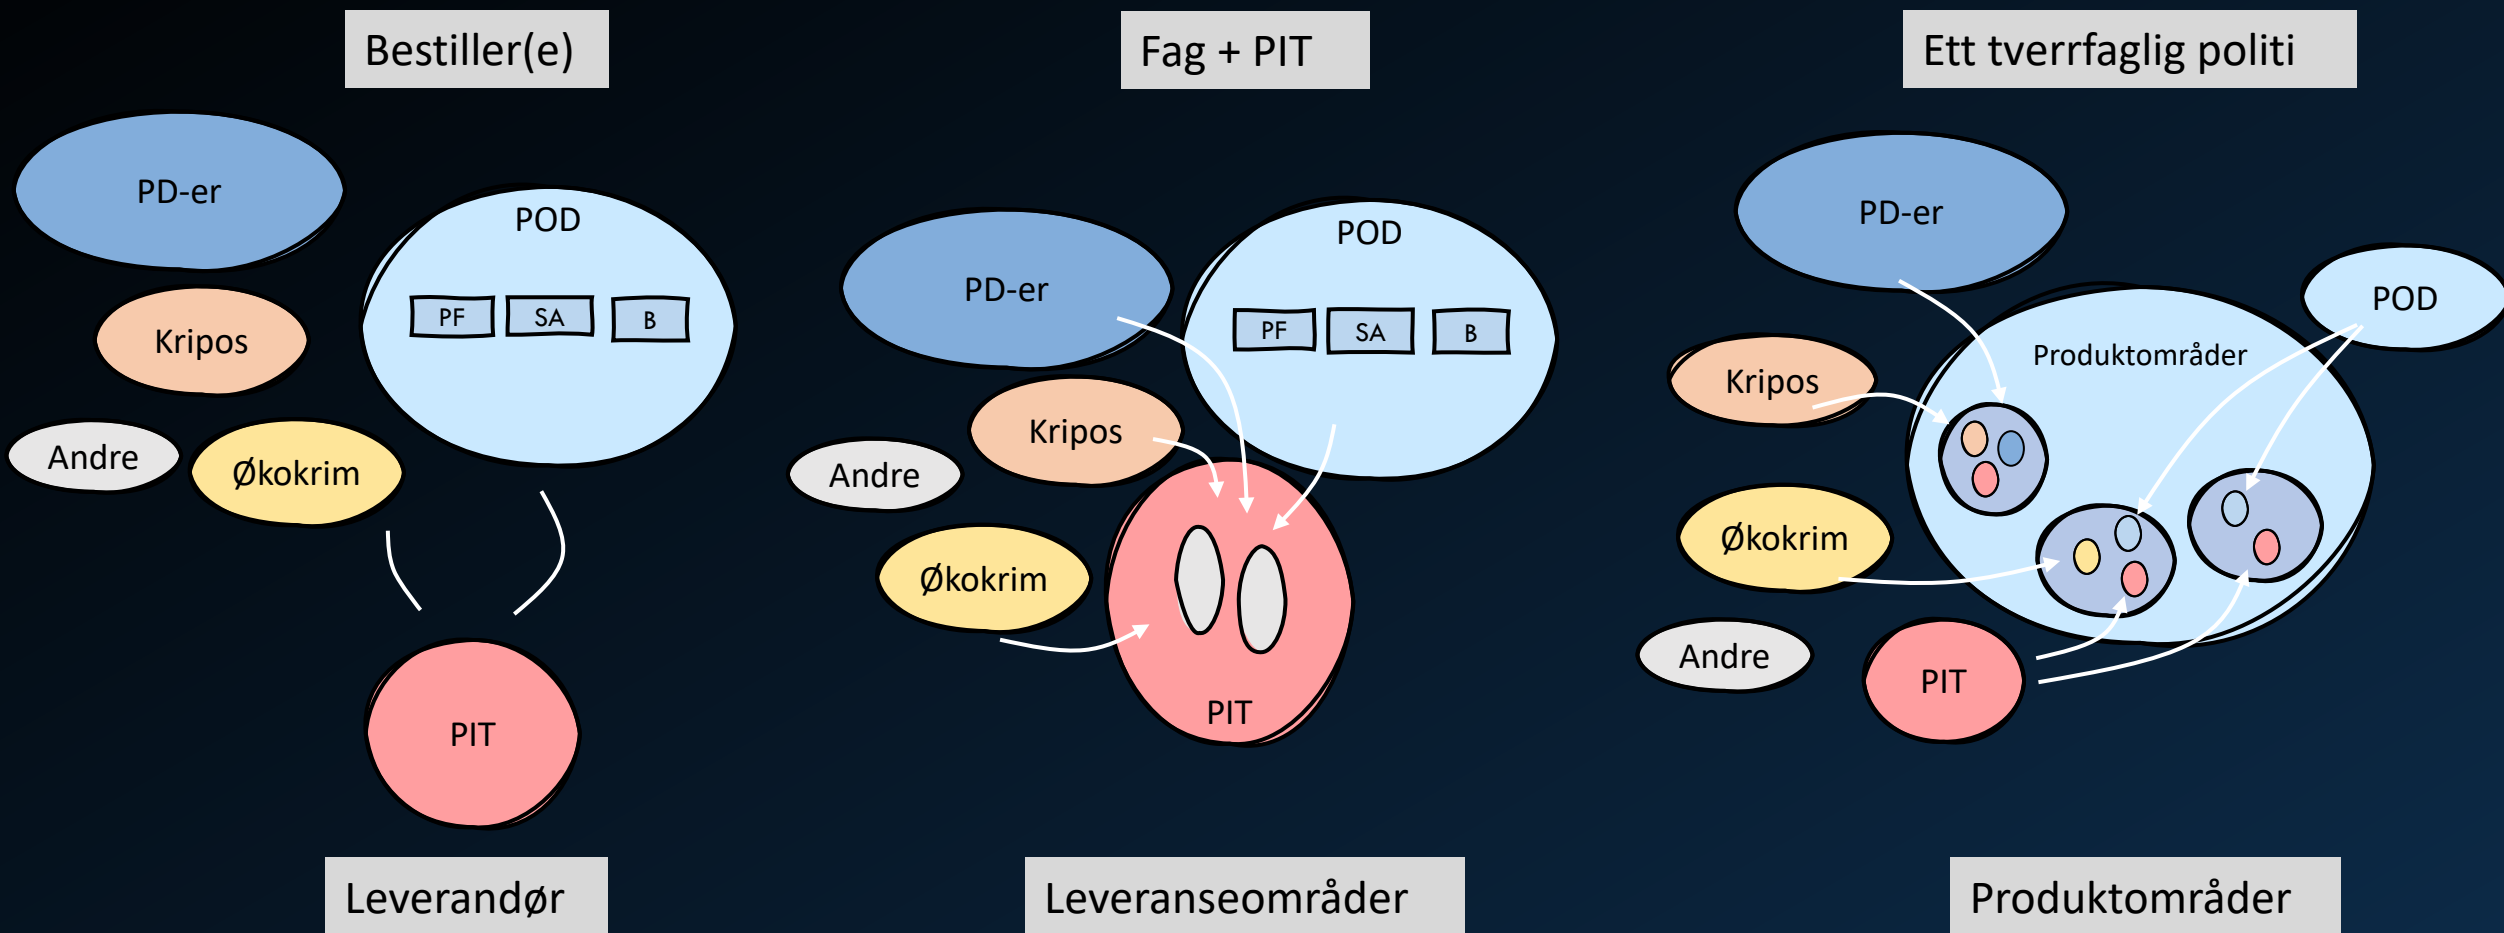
Bestiller(e)

PD-er

POD

PF SA B

Kripos

Andre

Økokrim

PIT

Leverandør

Fag + PIT

PD-er

POD

PF SA B

Kripos

Andre

Økokrim

PIT

Leveranseområder

Ett tverrfaglig politi

PD-er

POD

Produktområder

Kripos

Økokrim

Andre

PIT

Produktområder